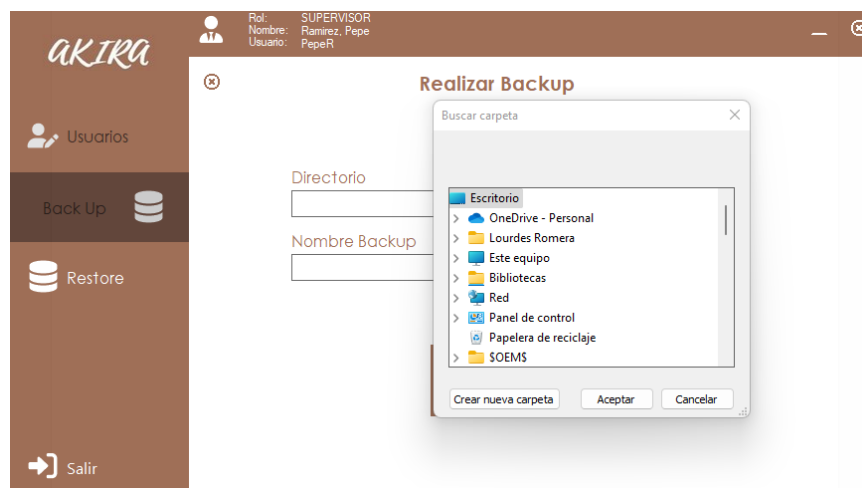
Rol: SUPERVISOR
Nombre: Ramirez, Pepe
Usuario: PepeR

AKIRA

Usuarios

Back Up

Restore

Salir

Realizar Backup

Directorio

Nombre Backup

Buscar carpeta

Escritorio
OneDrive - Personal
Lourdes Romera
Este equipo
Bibliotecas
Red
Panel de control
Papelera de reciclaje
$OEM$

Crear nueva carpeta
Aceptar
Cancelar